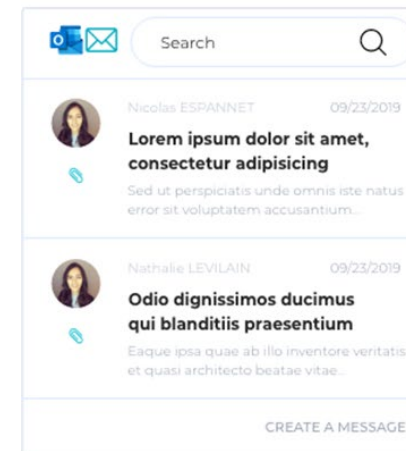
Search

Nicolas ESPANNET 09/23/2019

Lorem ipsum dolor sit amet, consectetur adipisicing

Sed ut perspiciatis unde omnis iste natus error sit voluptatem accusantium...

Nathalie LEVILAIN 09/23/2019

Odio dignissimos ducimus qui blanditiis praesentium

Eaque ipsa quae ab illo inventore veritatis et quasi architecto beatae vitae...

CREATE A MESSAGE